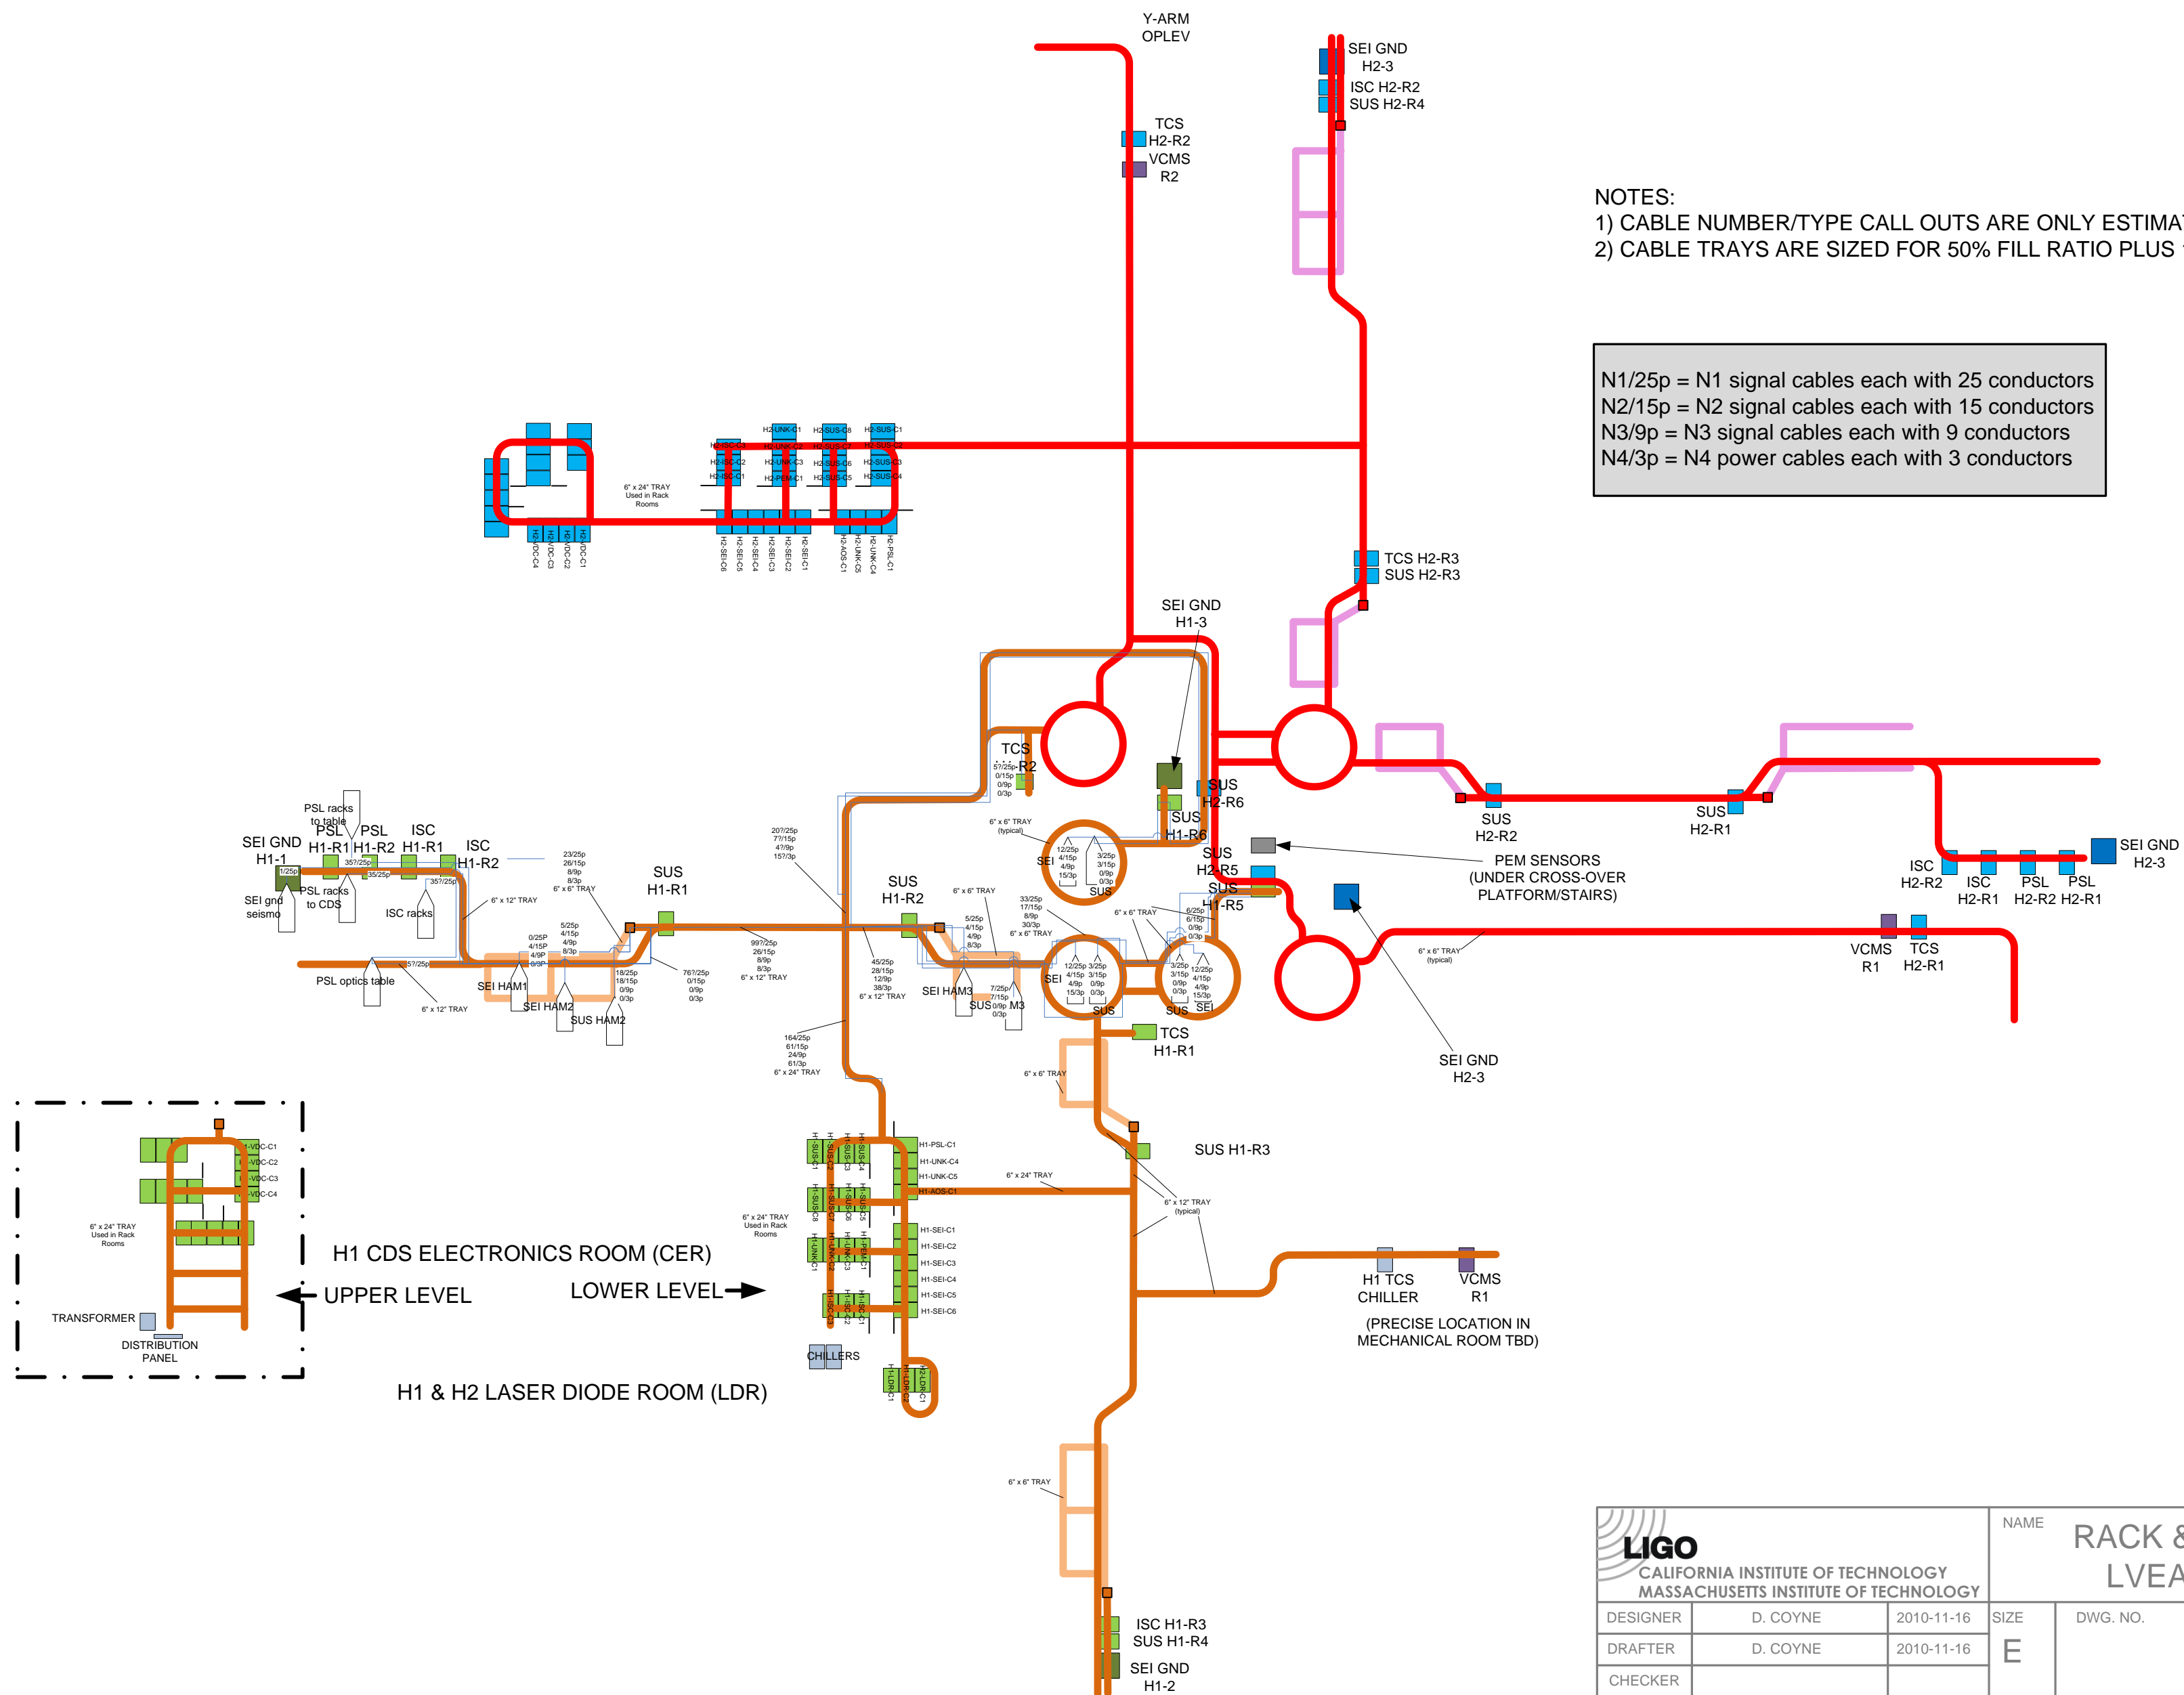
Y-ARM
OPLEV

SEI GND
H2-3
ISC H2-R2
SUS H2-R4

TCS
H2-R2
VCMS
R2

NOTES:
1) CABLE NUMBER/TYPE CALL OUTS ARE ONLY ESTIMA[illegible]
2) CABLE TRAYS ARE SIZED FOR 50% FILL RATIO PLUS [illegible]

N1/25p = N1 signal cables each with 25 conductors
N2/15p = N2 signal cables each with 15 conductors
N3/9p = N3 signal cables each with 9 conductors
N4/3p = N4 power cables each with 3 conductors

H2-UNK-C1 H2-SUS-C8 H2-SUS-C1
H2-ISC-C3 H2-UNK-C2 H2-SUS-C7 H2-SUS-C2
H2-ISC-C2 H2-UNK-C3 H2-SUS-C6 H2-SUS-C3
H2-ISC-C1 H2-PEM-C1 H2-SUS-C5 H2-SUS-C4

6" x 24" TRAY
Used in Rack
Rooms

H2-VDC-C4 H2-VDC-C3 H2-VDC-C2 H2-VDC-C1
H2-SEI-C6 H2-SEI-C5 H2-SEI-C4 H2-SEI-C3 H2-SEI-C2 H2-SEI-C1 H2-AOS-C1 H2-UNK-C5 H2-UNK-C4 H2-PSL-C1

TCS H2-R3
SUS H2-R3

SEI GND
H1-3

TCS
H1-R2
57/25p
0/15p
0/9p
0/3p

SUS
H2-R6
SUS
H1-R6
SUS
H2-R5
SUS
H1-R5

SUS
H2-R2
SUS
H2-R1

PEM SENSORS
(UNDER CROSS-OVER
PLATFORM/STAIRS)

ISC
H2-R2
ISC
H2-R1
PSL
H2-R2
PSL
H2-R1
SEI GND
H2-3

VCMS
R1
TCS
H2-R1

6" x 6" TRAY
(typical)

PSL racks
to table
SEI GND
H1-1
PSL
H1-R1
PSL
H1-R2
ISC
H1-R1
ISC
H1-R2
1/25p
357/25p
35/25p
357/25p
SEI gnd
seismo
PSL racks
to CDS
ISC racks
6" x 12" TRAY
23/25p
26/15p
8/9p
8/3p
6" x 6" TRAY
SUS
H1-R1
207/25p
77/15p
47/9p
157/3p
SUS
H1-R2
6" x 6" TRAY
(typical)
6" x 6" TRAY
12/25p
4/15p
4/9p
15/3p
3/25p
3/15p
0/9p
0/3p
SEI
SUS
33/25p
17/15p
8/9p
30/3p
6" x 6" TRAY
6" x 6" TRAY
6/25p
6/15p
0/9p
0/3p

0/25P
4/15P
4/9P
0/9P
5/25p
4/15p
4/9p
8/3p
57/25p
PSL optics table
6" x 12" TRAY
SEI HAM1
SEI HAM2
SUS HAM2
18/25p
18/15p
0/9p
0/3p
767/25p
0/15p
0/9p
0/3p
997/25p
26/15p
8/9p
8/3p
6" x 12" TRAY
45/25p
28/15p
12/9p
38/3p
6" x 12" TRAY
5/25p
4/15p
4/9p
8/3p
SEI HAM3
7/25p
7/15p
SUS 0/9p M3
0/3p
SEI
12/25p
4/15p
4/9p
15/3p
3/25p
3/15p
0/9p
0/3p
SUS
3/25p
3/15p
0/9p
0/3p
12/25p
4/15p
4/9p
15/3p
SUS SEI

TCS
H1-R1
SEI GND
H2-3
164/25p
61/15p
24/9p
61/3p
6" x 24" TRAY
6" x 6" TRAY

H1-VDC-C1
H1-VDC-C2
H1-VDC-C3
H1-VDC-C4
6" x 24" TRAY
Used in Rack
Rooms
TRANSFORMER
DISTRIBUTION
PANEL

H1-SUS-C1 H1-SUS-C2 H1-SUS-C3 H1-SUS-C4
H1-PSL-C1
H1-UNK-C4
H1-UNK-C5
H1-AOS-C1
6" x 24" TRAY
H1-SUS-C8 H1-SUS-C7 H1-SUS-C6 H1-SUS-C5
6" x 24" TRAY
Used in Rack
Rooms
H1-UNK-C1 H1-UNK-C2 H1-UNK-C3 H1-PEM-C1
H1-SEI-C1
H1-SEI-C2
H1-SEI-C3
H1-SEI-C4
H1-SEI-C5
H1-SEI-C6
H1-ISC-C3 H1-ISC-C2 H1-ISC-C1
CHILLERS
H1-LDR-C1 H2-LDR-C1

SUS H1-R3
6" x 12" TRAY
(typical)

H1 CDS ELECTRONICS ROOM (CER)
UPPER LEVEL
LOWER LEVEL
H1 & H2 LASER DIODE ROOM (LDR)

H1 TCS
CHILLER
VCMS
R1
(PRECISE LOCATION IN
MECHANICAL ROOM TBD)

6" x 6" TRAY
ISC H1-R3
SUS H1-R4
SEI GND
H1-2

LIGO
CALIFORNIA INSTITUTE OF TECHNOLOGY
MASSACHUSETTS INSTITUTE OF TECHNOLOGY
NAME
RACK &
LVEA
DESIGNER D. COYNE 2010-11-16
DRAFTER D. COYNE 2010-11-16
CHECKER
SIZE
E
DWG. NO.